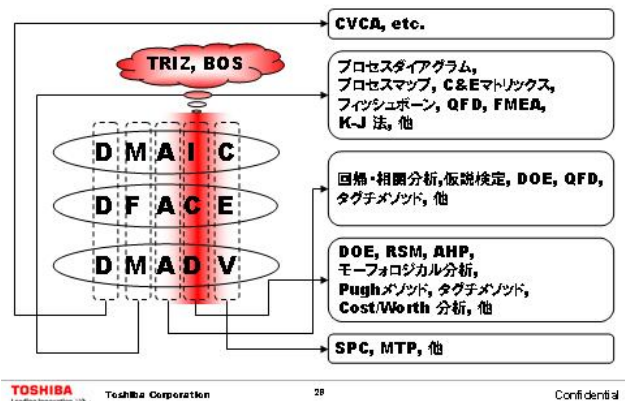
CVCA, etc.

TRIZ, BOS

プロセスダイアグラム, プロセスマップ, C&Eマトリックス, フィッシュボーン, QFD, FMEA, K-J 法, 他

D M A I C

D F A C E

D M A D V

回帰・相関分析,仮説検定, DOE, QFD, タグチメソッド, 他

DOE, RSM, AHP, モーフォロジカル分析, Pughメソッド, タグチメソッド, Cost/Worth 分析, 他

SPC, MTP, 他

TOSHIBA
Leading Innovation

Toshiba Corporation

29

Confidential